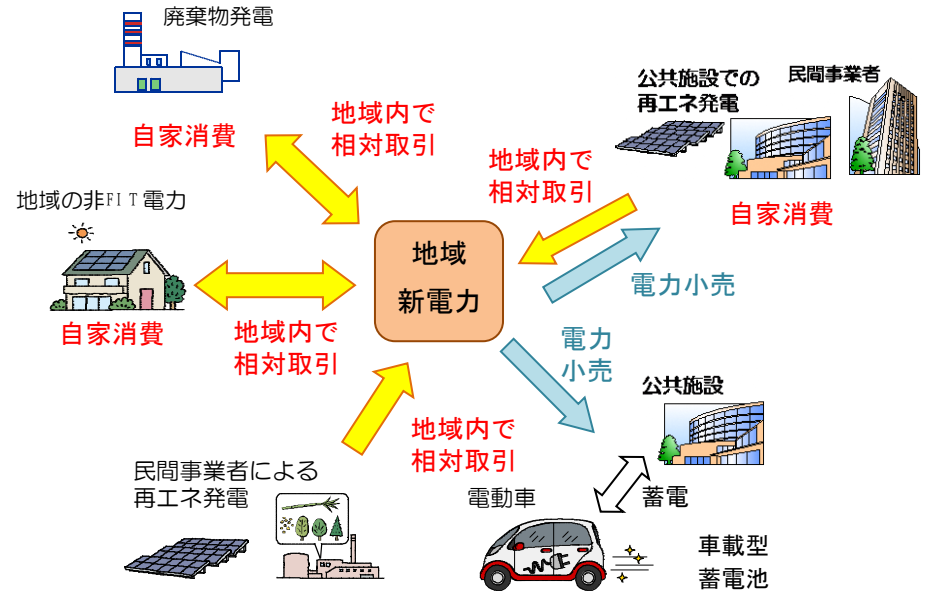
廃棄物発電

自家消費

地域内で
相対取引

地域の非FIT電力

自家消費

地域内で
相対取引

地域
新電力

公共施設での
再エネ発電

民間事業者

地域内で
相対取引

自家消費

電力小売

電力
小売

公共施設

地域内で
相対取引

民間事業者による
再エネ発電

電動車

蓄電

車載型
蓄電池